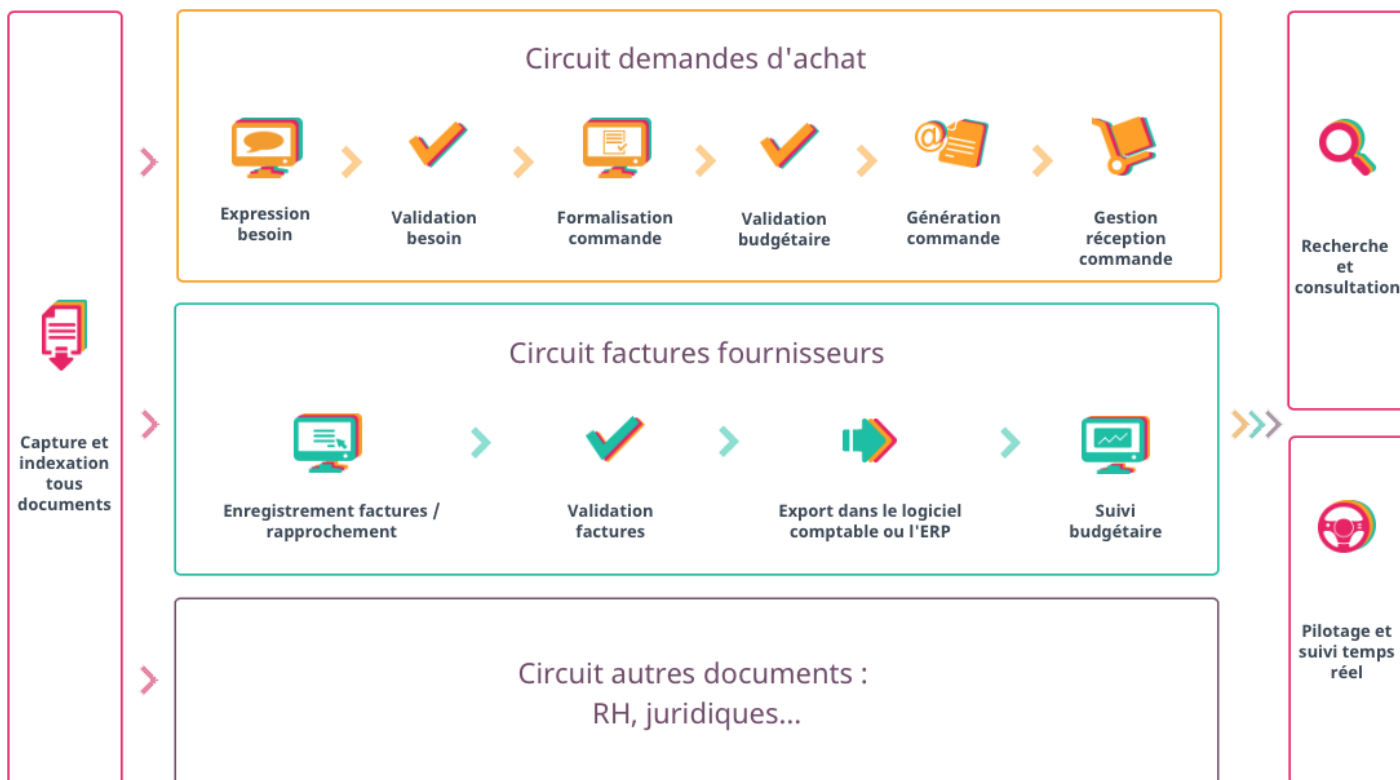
Capture et indexation tous documents

Circuit demandes d'achat

Expression besoin

Validation besoin

Formalisation commande

Validation budgétaire

Génération commande

Gestion réception commande

Circuit factures fournisseurs

Enregistrement factures / rapprochement

Validation factures

Export dans le logiciel comptable ou l'ERP

Suivi budgétaire

Circuit autres documents : RH, juridiques...

Recherche et consultation

Pilotage et suivi temps réel